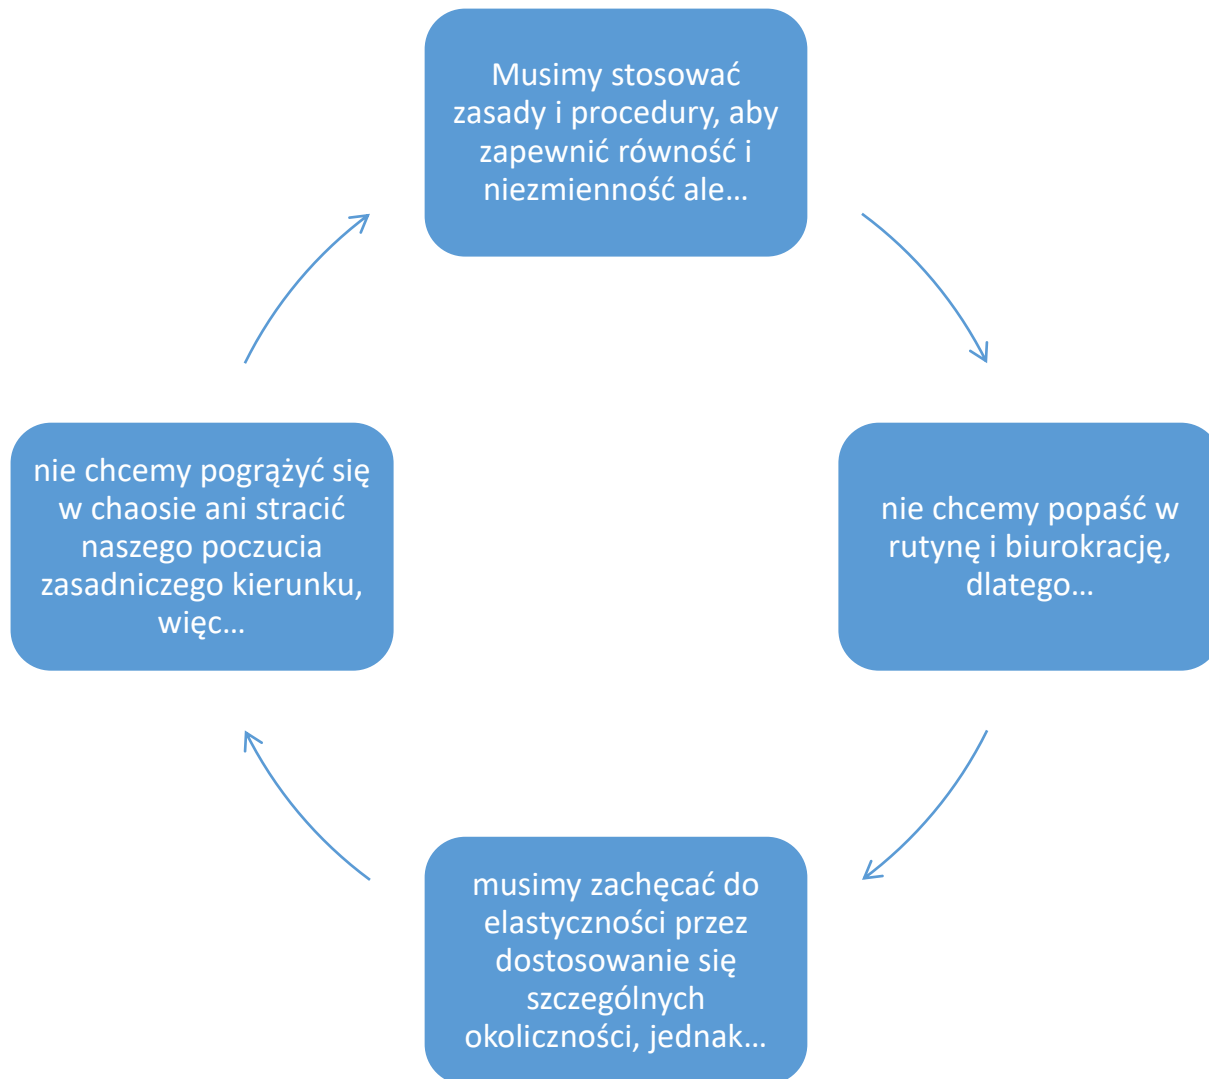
Musimy stosować zasady i procedury, aby zapewnić równość i niezmienność ale…

nie chcemy popaść w rutynę i biurokrację, dlatego…

musimy zachęcać do elastyczności przez dostosowanie się szczególnych okoliczności, jednak…

nie chcemy pogrążyć się w chaosie ani stracić naszego poczucia zasadniczego kierunku, więc…